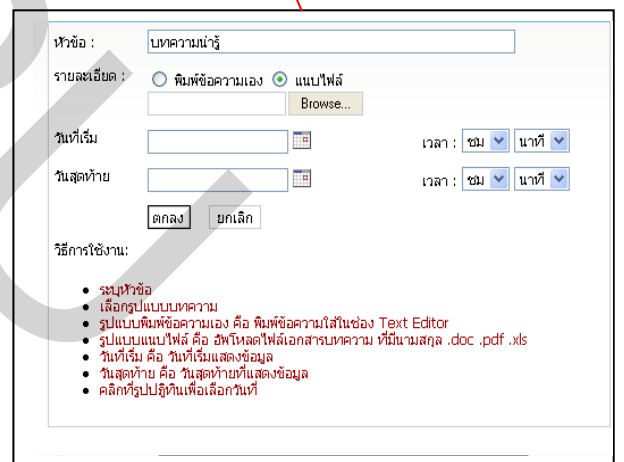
หัวข้อ : บทความน่ารู้

รายละเอียด : พิมพ์ข้อความเอง แนบไฟล์

Browse...

วันที่เริ่ม เวลา : ชม นาที

วันสุดท้าย เวลา : ชม นาที

ตกลง ยกเลิก

วิธีการใช้งาน:

- ระบุหัวข้อ
- เลือกรูปแบบบทความ
- รูปแบบพิมพ์ข้อความเอง คือ พิมพ์ข้อความใส่ในช่อง Text Editor
- รูปแบบแนบไฟล์ คือ อัพโหลดไฟล์เอกสารบทความ ที่มีนามสกุล .doc .pdf .xls
- วันที่เริ่ม คือ วันที่เริ่มแสดงข้อมูล
- วันสุดท้าย คือ วันสุดท้ายที่แสดงข้อมูล
- คลิกที่รูปปฏิทินเพื่อเลือกวันที่